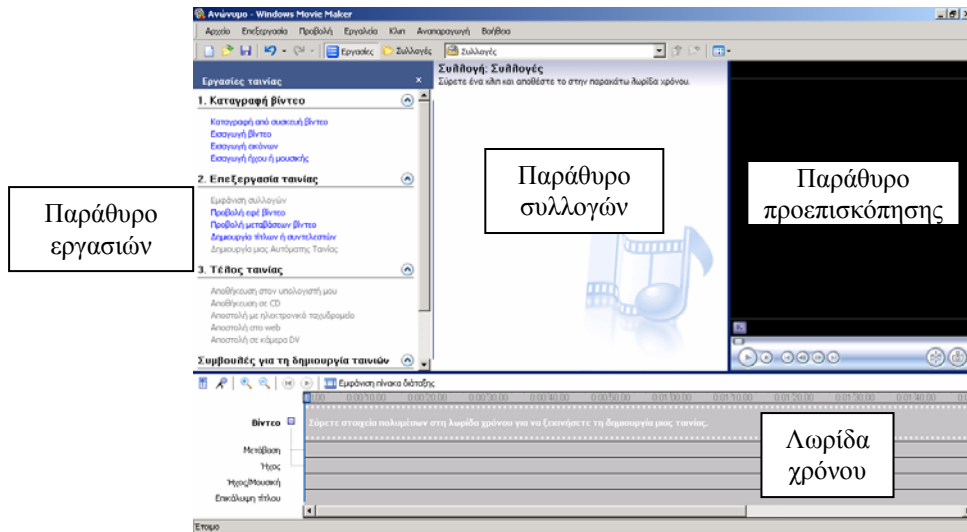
Ανώνυμο - Windows Movie Maker

Αρχείο Επεξεργασία Προβολή Εργαλεία Κλιπ Αναπαραγωγή Βοήθεια

Εργασίες Συλλογές Συλλογές

Εργασίες ταινίας

1. Καταγραφή βίντεο

Καταγραφή από συσκευή βίντεο
Εισαγωγή βίντεο
Εισαγωγή εικόνων
Εισαγωγή ήχου ή μουσικής

2. Επεξεργασία ταινίας

Εμφάνιση συλλογών
Προβολή εφέ βίντεο
Προβολή μεταβάσεων βίντεο
Δημιουργία τίτλων ή συντελεστών
Δημιουργία μιας Αυτόματης Ταινίας

3. Τέλος ταινίας

Αποθήκευση στον υπολογιστή μου
Αποθήκευση σε CD
Αποστολή με ηλεκτρονικό ταχυδρομείο
Αποστολή στο web
Αποστολή σε κάμερα DV

Συμβουλές για τη δημιουργία ταινιών

Συλλογή: Συλλογές
Σύρετε ένα κλιπ και αποθέστε το στην παρακάτω λωρίδα χρόνου.

Παράθυρο εργασιών

Παράθυρο συλλογών

Παράθυρο προεπισκόπησης

Εμφάνιση πίνακα διάταξης

0.00 0:00:10.00 0:00:20.00 0:00:30.00 0:00:40.00 0:00:50.00 0:01:00.00 0:01:10.00 0:01:20.00 0:01:30.00 0:01:40.00

Βίντεο
Μετάβαση
Ήχος
Ήχος/Μουσική
Επικάλυψη τίτλου

Σύρετε στοιχεία πολυμέσων στη λωρίδα χρόνου για να ξεκινήσετε τη δημιουργία μιας ταινίας.

Λωρίδα χρόνου

Έτοιμο